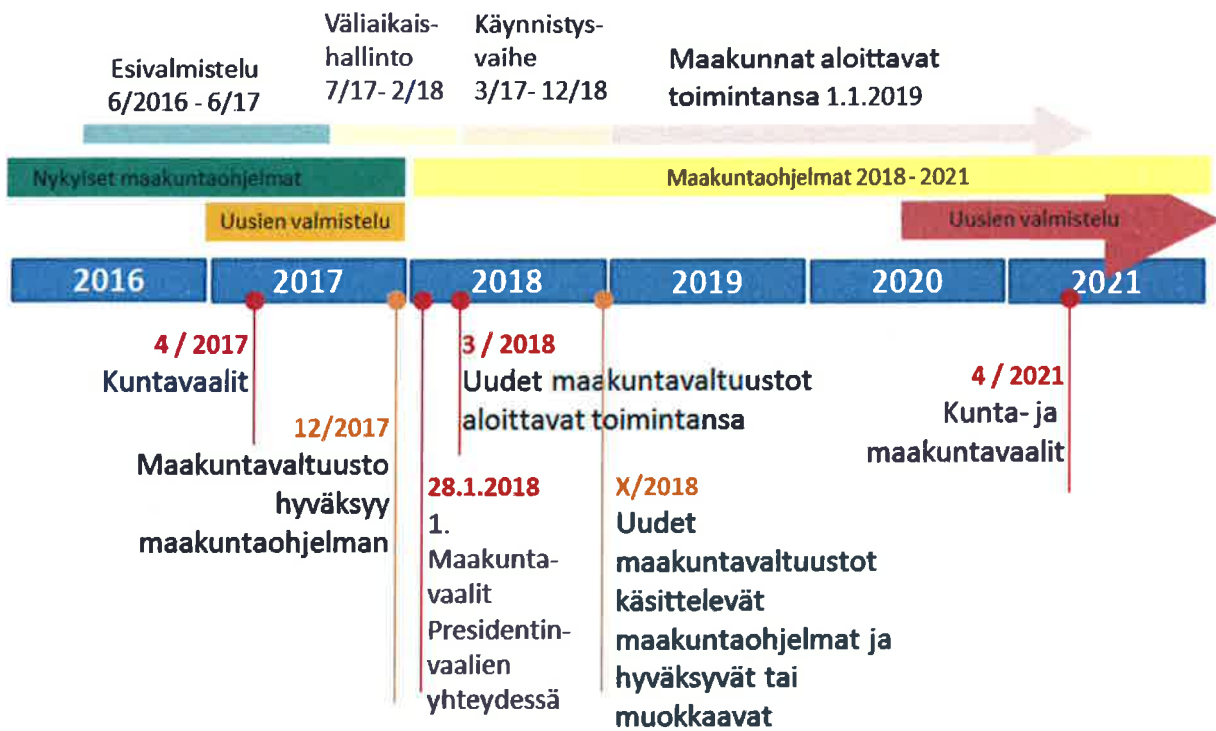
Esivalmistelu 6/2016 - 6/17

Väliaikaishallinto 7/17- 2/18

Käynnistysvaihe 3/17- 12/18

Maakunnat aloittavat toimintansa 1.1.2019

Nykyiset maakuntaohjelmat

Maakuntaohjelmat 2018 - 2021

Uusien valmistelu

Uusien valmistelu

2016

2017

2018

2019

2020

2021

4 / 2017
Kuntavaalit

12/2017
Maakuntavaltuusto hyväksyy maakuntaohjelman

28.1.2018
1. Maakuntavaalit Presidentinvaalien yhteydessä

3 / 2018
Uudet maakuntavaltuustot aloittavat toimintansa

X/2018
Uudet maakuntavaltuustot käsittelevät maakuntaohjelmat ja hyväksyvät tai muokkaavat

4 / 2021
Kunta- ja maakuntavaalit